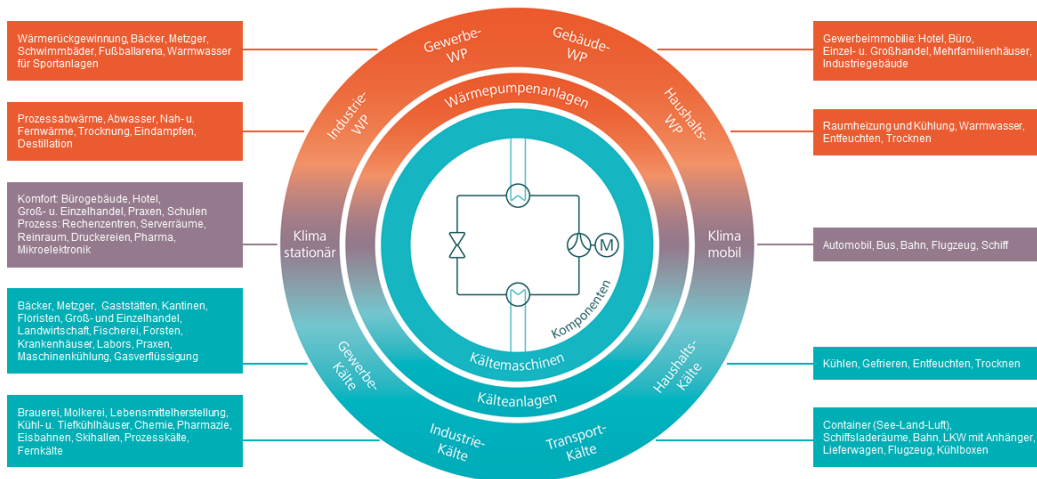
Wärmerückgewinnung, Bäcker, Metzger, Schwimmbäder, Fußballarena, Warmwasser für Sportanlagen

Prozessabwärme, Abwasser, Nah- u. Fernwärme, Trocknung, Eindampfen, Destillation

Komfort: Bürogebäude, Hotel, Groß- u. Einzelhandel, Praxen, Schulen
Prozess: Rechenzentren, Serverräume, Reinraum, Druckereien, Pharma, Mikroelektronik

Bäcker, Metzger, Gaststätten, Kantinen, Floristen, Groß- und Einzelhandel, Landwirtschaft, Fischerei, Forsten, Krankenhäuser, Labors, Praxen, Maschinenkühlung, Gasverflüssigung

Brauerei, Molkerei, Lebensmittelherstellung, Kühl- u. Tiefkühlhäuser, Chemie, Pharmazie, Eisbahnen, Skihallen, Prozesskälte, Fernkälte

Gewerbe-WP
Gebäude-WP
Industrie-WP
Haushalts-WP
Wärmepumpenanlagen
Klima stationär
Klima mobil
M
Komponenten
Kältemaschinen
Kälteanlagen
Gewerbe-Kälte
Haushalts-Kälte
Industrie-Kälte
Transport-Kälte

Gewerbeimmobilie: Hotel, Büro, Einzel- u. Großhandel, Mehrfamilienhäuser, Industriegebäude

Raumheizung und Kühlung, Warmwasser, Entfeuchten, Trocknen

Automobil, Bus, Bahn, Flugzeug, Schiff

Kühlen, Gefrieren, Entfeuchten, Trocknen

Container (See-Land-Luft), Schiffsladeräume, Bahn, LKW mit Anhänger, Lieferwagen, Flugzeug, Kühlboxen